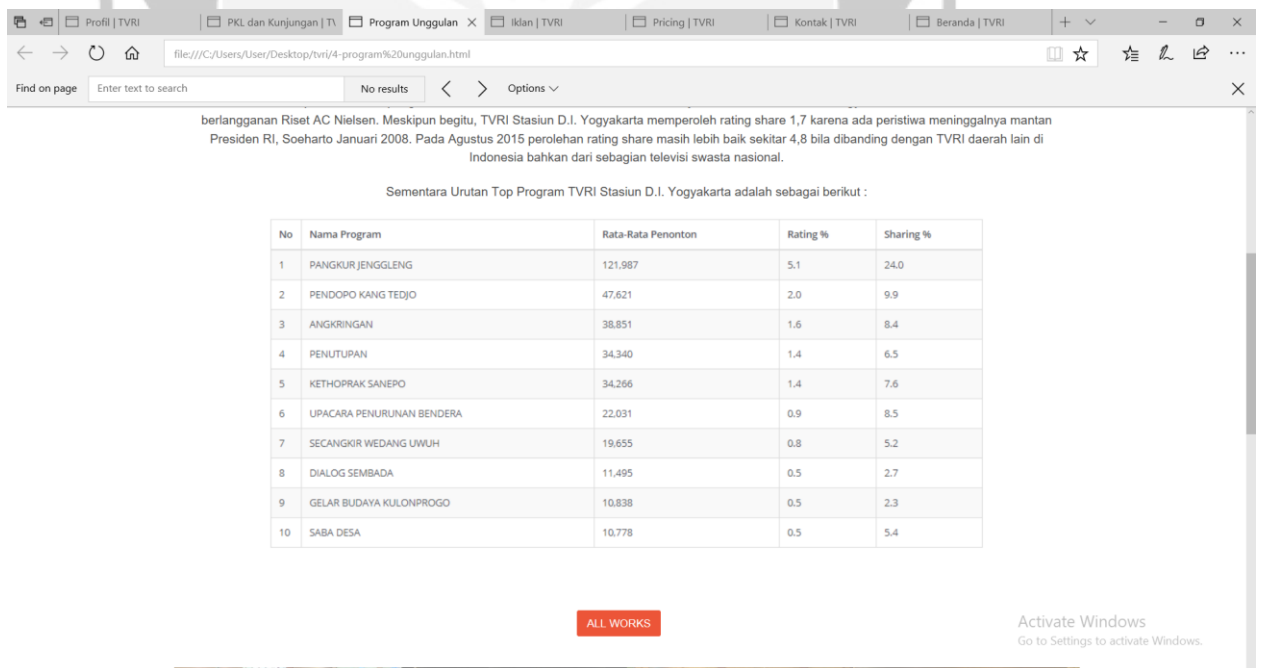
Profil | TVRI
PKL dan Kunjungan | T\
Program Unggulan
Iklan | TVRI
Pricing | TVRI
Kontak | TVRI
Beranda | TVRI

file:///C:/Users/User/Desktop/tvri/4-program%20unggulan.html

Find on page
Enter text to search
No results
Options

berlangganan Riset AC Nielsen. Meskipun begitu, TVRI Stasiun D.I. Yogyakarta memperoleh rating share 1,7 karena ada peristiwa meninggalnya mantan Presiden RI, Soeharto Januari 2008. Pada Agustus 2015 perolehan rating share masih lebih baik sekitar 4,8 bila dibanding dengan TVRI daerah lain di Indonesia bahkan dari sebagian televisi swasta nasional.

Sementara Urutan Top Program TVRI Stasiun D.I. Yogyakarta adalah sebagai berikut :

| No | Nama Program | Rata-Rata Penonton | Rating % | Sharing % |
|---|---|---|---|---|
| 1 | PANGKUR JENGGLENG | 121,987 | 5.1 | 24.0 |
| 2 | PENDOPO KANG TEDJO | 47,621 | 2.0 | 9.9 |
| 3 | ANGKRINGAN | 38,851 | 1.6 | 8.4 |
| 4 | PENUTUPAN | 34,340 | 1.4 | 6.5 |
| 5 | KETHOPRAK SANEPO | 34,266 | 1.4 | 7.6 |
| 6 | UPACARA PENURUNAN BENDERA | 22,031 | 0.9 | 8.5 |
| 7 | SECANGKIR WEDANG UWUH | 19,655 | 0.8 | 5.2 |
| 8 | DIALOG SEMBADA | 11,495 | 0.5 | 2.7 |
| 9 | GELAR BUDAYA KULONPROGO | 10,838 | 0.5 | 2.3 |
| 10 | SABA DESA | 10,778 | 0.5 | 5.4 |

ALL WORKS

Activate Windows
Go to Settings to activate Windows.